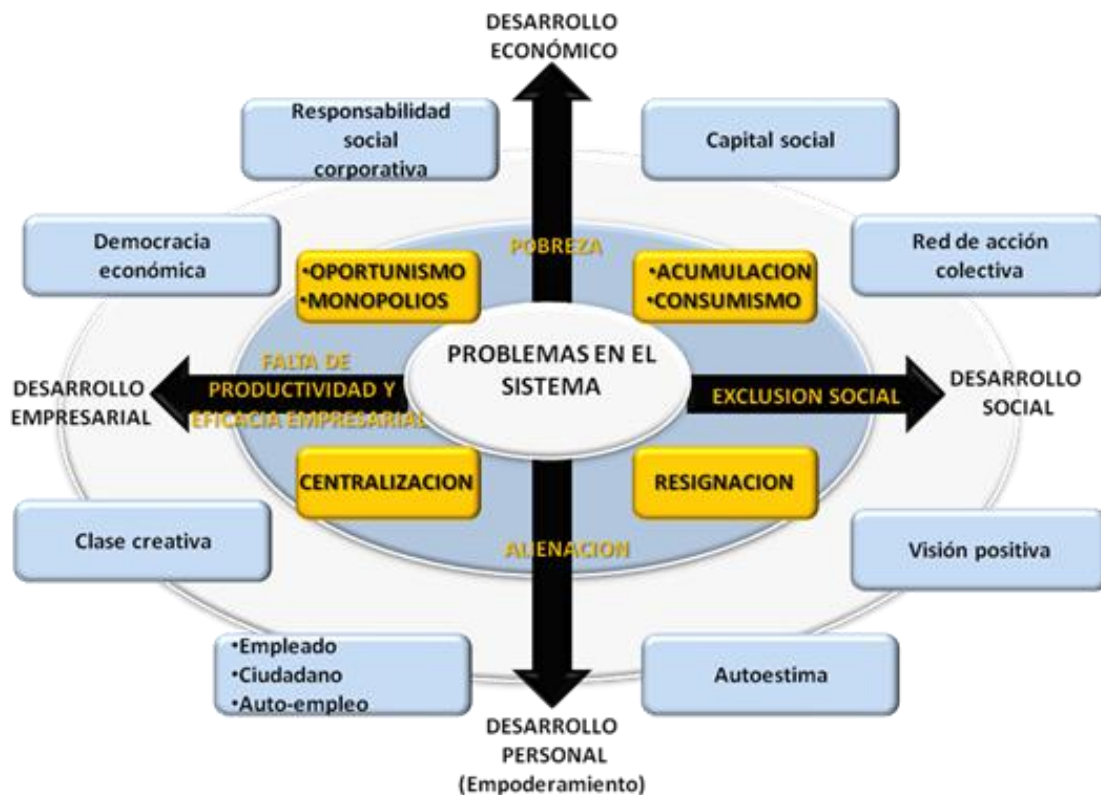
DESARROLLO ECONÓMICO

Responsabilidad social corporativa

Capital social

Democracia económica

POBREZA

Red de acción colectiva

•OPORTUNISMO
•MONOPOLIOS

•ACUMULACION
•CONSUMISMO

FALTA DE PRODUCTIVIDAD Y EFICACIA EMPRESARIAL

PROBLEMAS EN EL SISTEMA

DESARROLLO EMPRESARIAL

EXCLUSION SOCIAL

DESARROLLO SOCIAL

CENTRALIZACION

RESIGNACION

ALIENACION

Clase creativa

Visión positiva

•Empleado
•Ciudadano
•Auto-empleo

Autoestima

DESARROLLO PERSONAL (Empoderamiento)